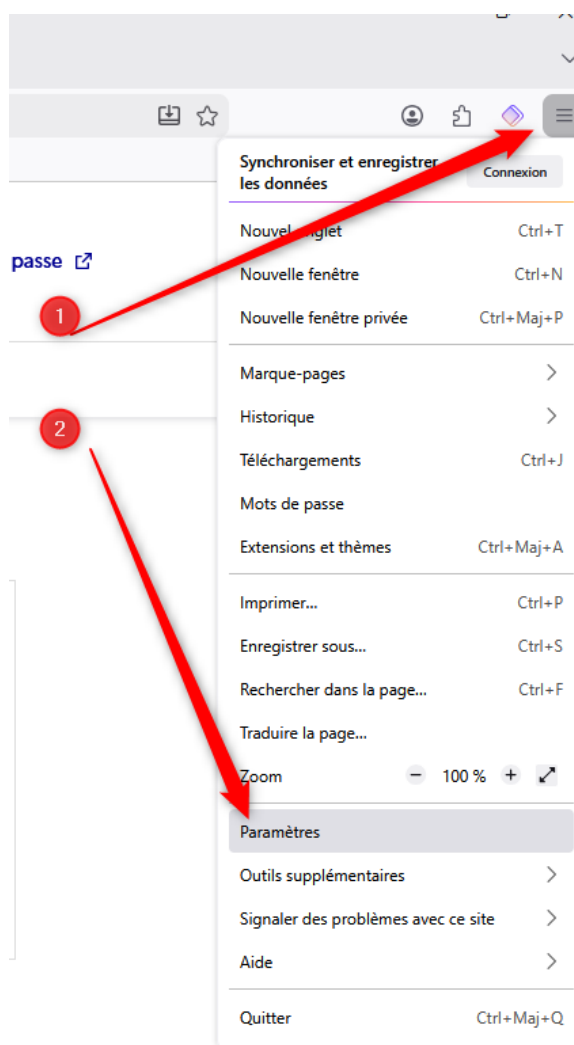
passe

1

2

Synchroniser et enregistrer les données

Connexion

Nouvel onglet Ctrl+T

Nouvelle fenêtre Ctrl+N

Nouvelle fenêtre privée Ctrl+Maj+P

Marque-pages

Historique

Téléchargements Ctrl+J

Mots de passe

Extensions et thèmes Ctrl+Maj+A

Imprimer... Ctrl+P

Enregistrer sous... Ctrl+S

Rechercher dans la page... Ctrl+F

Traduire la page...

Zoom − 100 % +

Paramètres

Outils supplémentaires

Signaler des problèmes avec ce site

Aide

Quitter Ctrl+Maj+Q